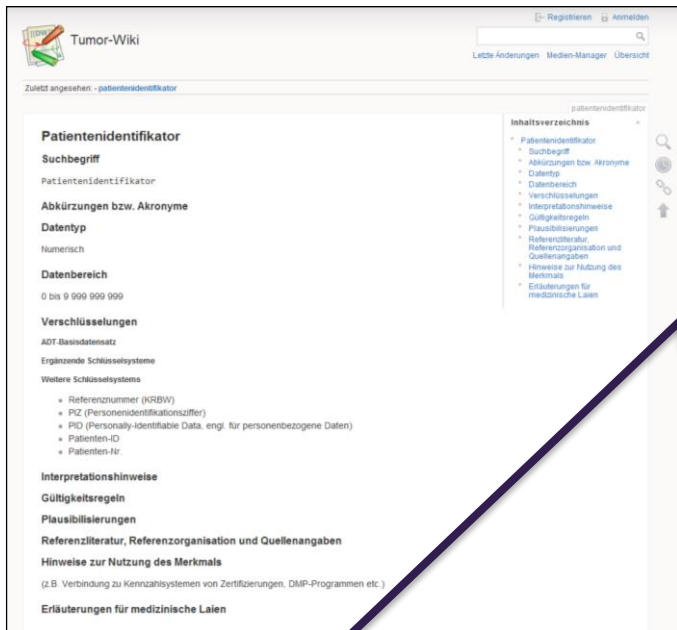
Registrieren Anmelden

Tumor-Wiki

Letzte Änderungen Medien-Manager Übersicht

Zuletzt angesehen: · patientenidentifikator

patientenidentifikator

Patientenidentifikator

Suchbegriff

Patientenidentifikator

Abkürzungen bzw. Akronyme

Datentyp

Numerisch

Datenbereich

0 bis 9 999 999 999

Verschlüsselungen

ADT-Basisdatensatz

Ergänzende Schlüsselsysteme

Weitere Schlüsselsystems

- Referenznummer (KRBW)
- PIZ (Personenidentifikationsziffer)
- PID (Personally-Identifiable Data, engl. für personenbezogene Daten)
- Patienten-ID
- Patienten-Nr.

Interpretationshinweise

Gültigkeitsregeln

Plausibilisierungen

Referenzliteratur, Referenzorganisation und Quellenangaben

Hinweise zur Nutzung des Merkmals

(z.B. Verbindung zu Kennzahlsystemen von Zertifizierungen, DMP-Programmen etc.)

Erläuterungen für medizinische Laien

Inhaltsverzeichnis

- Patientenidentifikator
  - Suchbegriff
  - Abkürzungen bzw. Akronyme
  - Datentyp
  - Datenbereich
  - Verschlüsselungen
  - Interpretationshinweise
  - Gültigkeitsregeln
  - Plausibilisierungen
  - Referenzliteratur, Referenzorganisation und Quellenangaben
  - Hinweise zur Nutzung des Merkmals
  - Erläuterungen für medizinische Laien